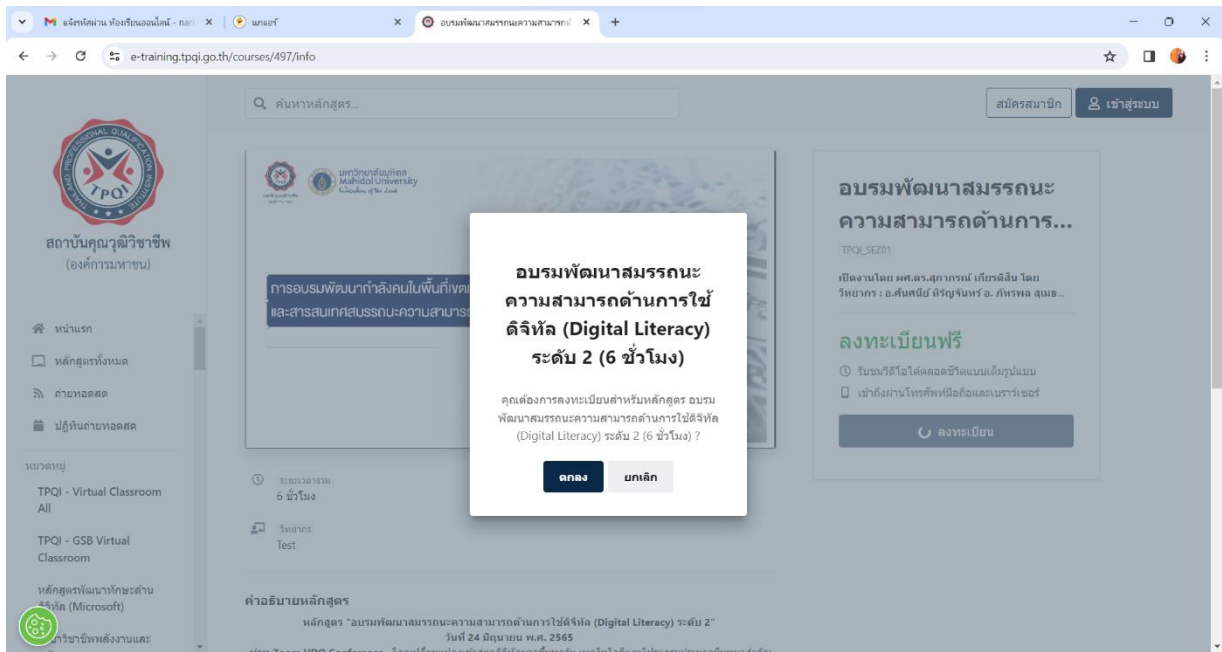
M แจ้งพัฒนา ห้องเรียนออนไลน์ - nan ×
แกนอร์ ×
อบรมพัฒนาสมรรถนะความสามารถ ×
+
e-training.tpqi.go.th/courses/497/info

ค้นหาหลักสูตร...
สมัครสมาชิก
เข้าสู่ระบบ

TPQI
สถาบันคุณวุฒิวิชาชีพ
(องค์การมหาชน)

หน้าแรก
หลักสูตรทั้งหมด
ถ่ายทอดสด
ปฏิทินถ่ายทอดสด

หมวดหมู่
TPQI - Virtual Classroom All
TPQI - GSB Virtual Classroom
หลักสูตรพัฒนาทักษะด้านดิจิทัล (Microsoft)
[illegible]วิชาชีพพลังงานและ

มหาวิทยาลัยมหิดล Mahidol University
การอบรมพัฒนากำลังคนในพื้นที่เขต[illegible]
และสารสนเทศสมรรถนะความสามาร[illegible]

ระยะเวลารวม
6 ชั่วโมง
วิทยากร
Test

คำอธิบายหลักสูตร
หลักสูตร "อบรมพัฒนาสมรรถนะความสามารถด้านการใช้ดิจิทัล (Digital Literacy) ระดับ 2"
วันที่ 24 มิถุนายน พ.ศ. 2565

อบรมพัฒนาสมรรถนะความสามารถด้านการ...
TPQI_SEZ01
เปิดงานโดย ผศ.ดร.สุภาภรณ์ เกียรติสิน โดย วิทยากร : อ.ศันสนีย์ หิรัญจันทร์ อ. ภัทรพล สุมธ...
ลงทะเบียนฟรี
รับชมวิดีโอได้ตลอดชีวิตแบบเต็มรูปแบบ
เข้าถึงผ่านโทรศัพท์มือถือและเบราว์เซอร์
ลงทะเบียน

อบรมพัฒนาสมรรถนะความสามารถด้านการใช้ดิจิทัล (Digital Literacy) ระดับ 2 (6 ชั่วโมง)

คุณต้องการลงทะเบียนสำหรับหลักสูตร อบรมพัฒนาสมรรถนะความสามารถด้านการใช้ดิจิทัล (Digital Literacy) ระดับ 2 (6 ชั่วโมง) ?

ตกลง
ยกเลิก